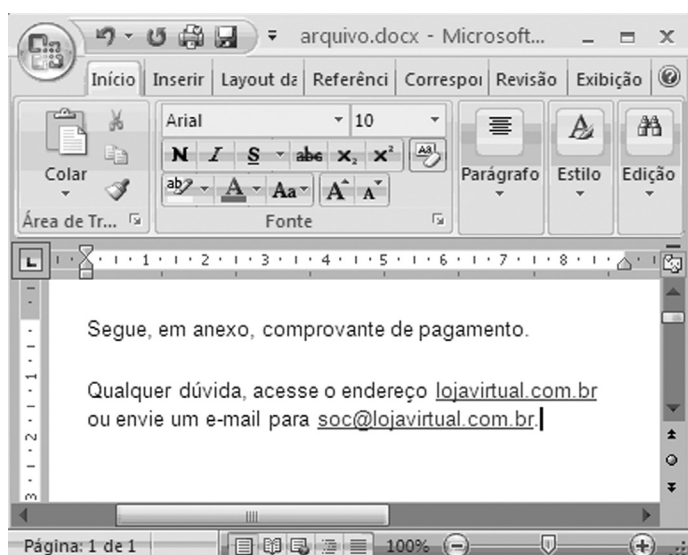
arquivo.docx - Microsoft...

Início | Inserir | Layout da | Referênci | Correspon | Revisão | Exibição

Colar

Área de Tr...

Arial 10

N I S abc $x_2$ $x^2$

Aa A A

Fonte

Parágrafo

Estilo

Edição

1 2 3 4 5 6 7 8

Segue, em anexo, comprovante de pagamento.

Qualquer dúvida, acesse o endereço lojavirtual.com.br ou envie um e-mail para soc@lojavirtual.com.br.

Página: 1 de 1

100%